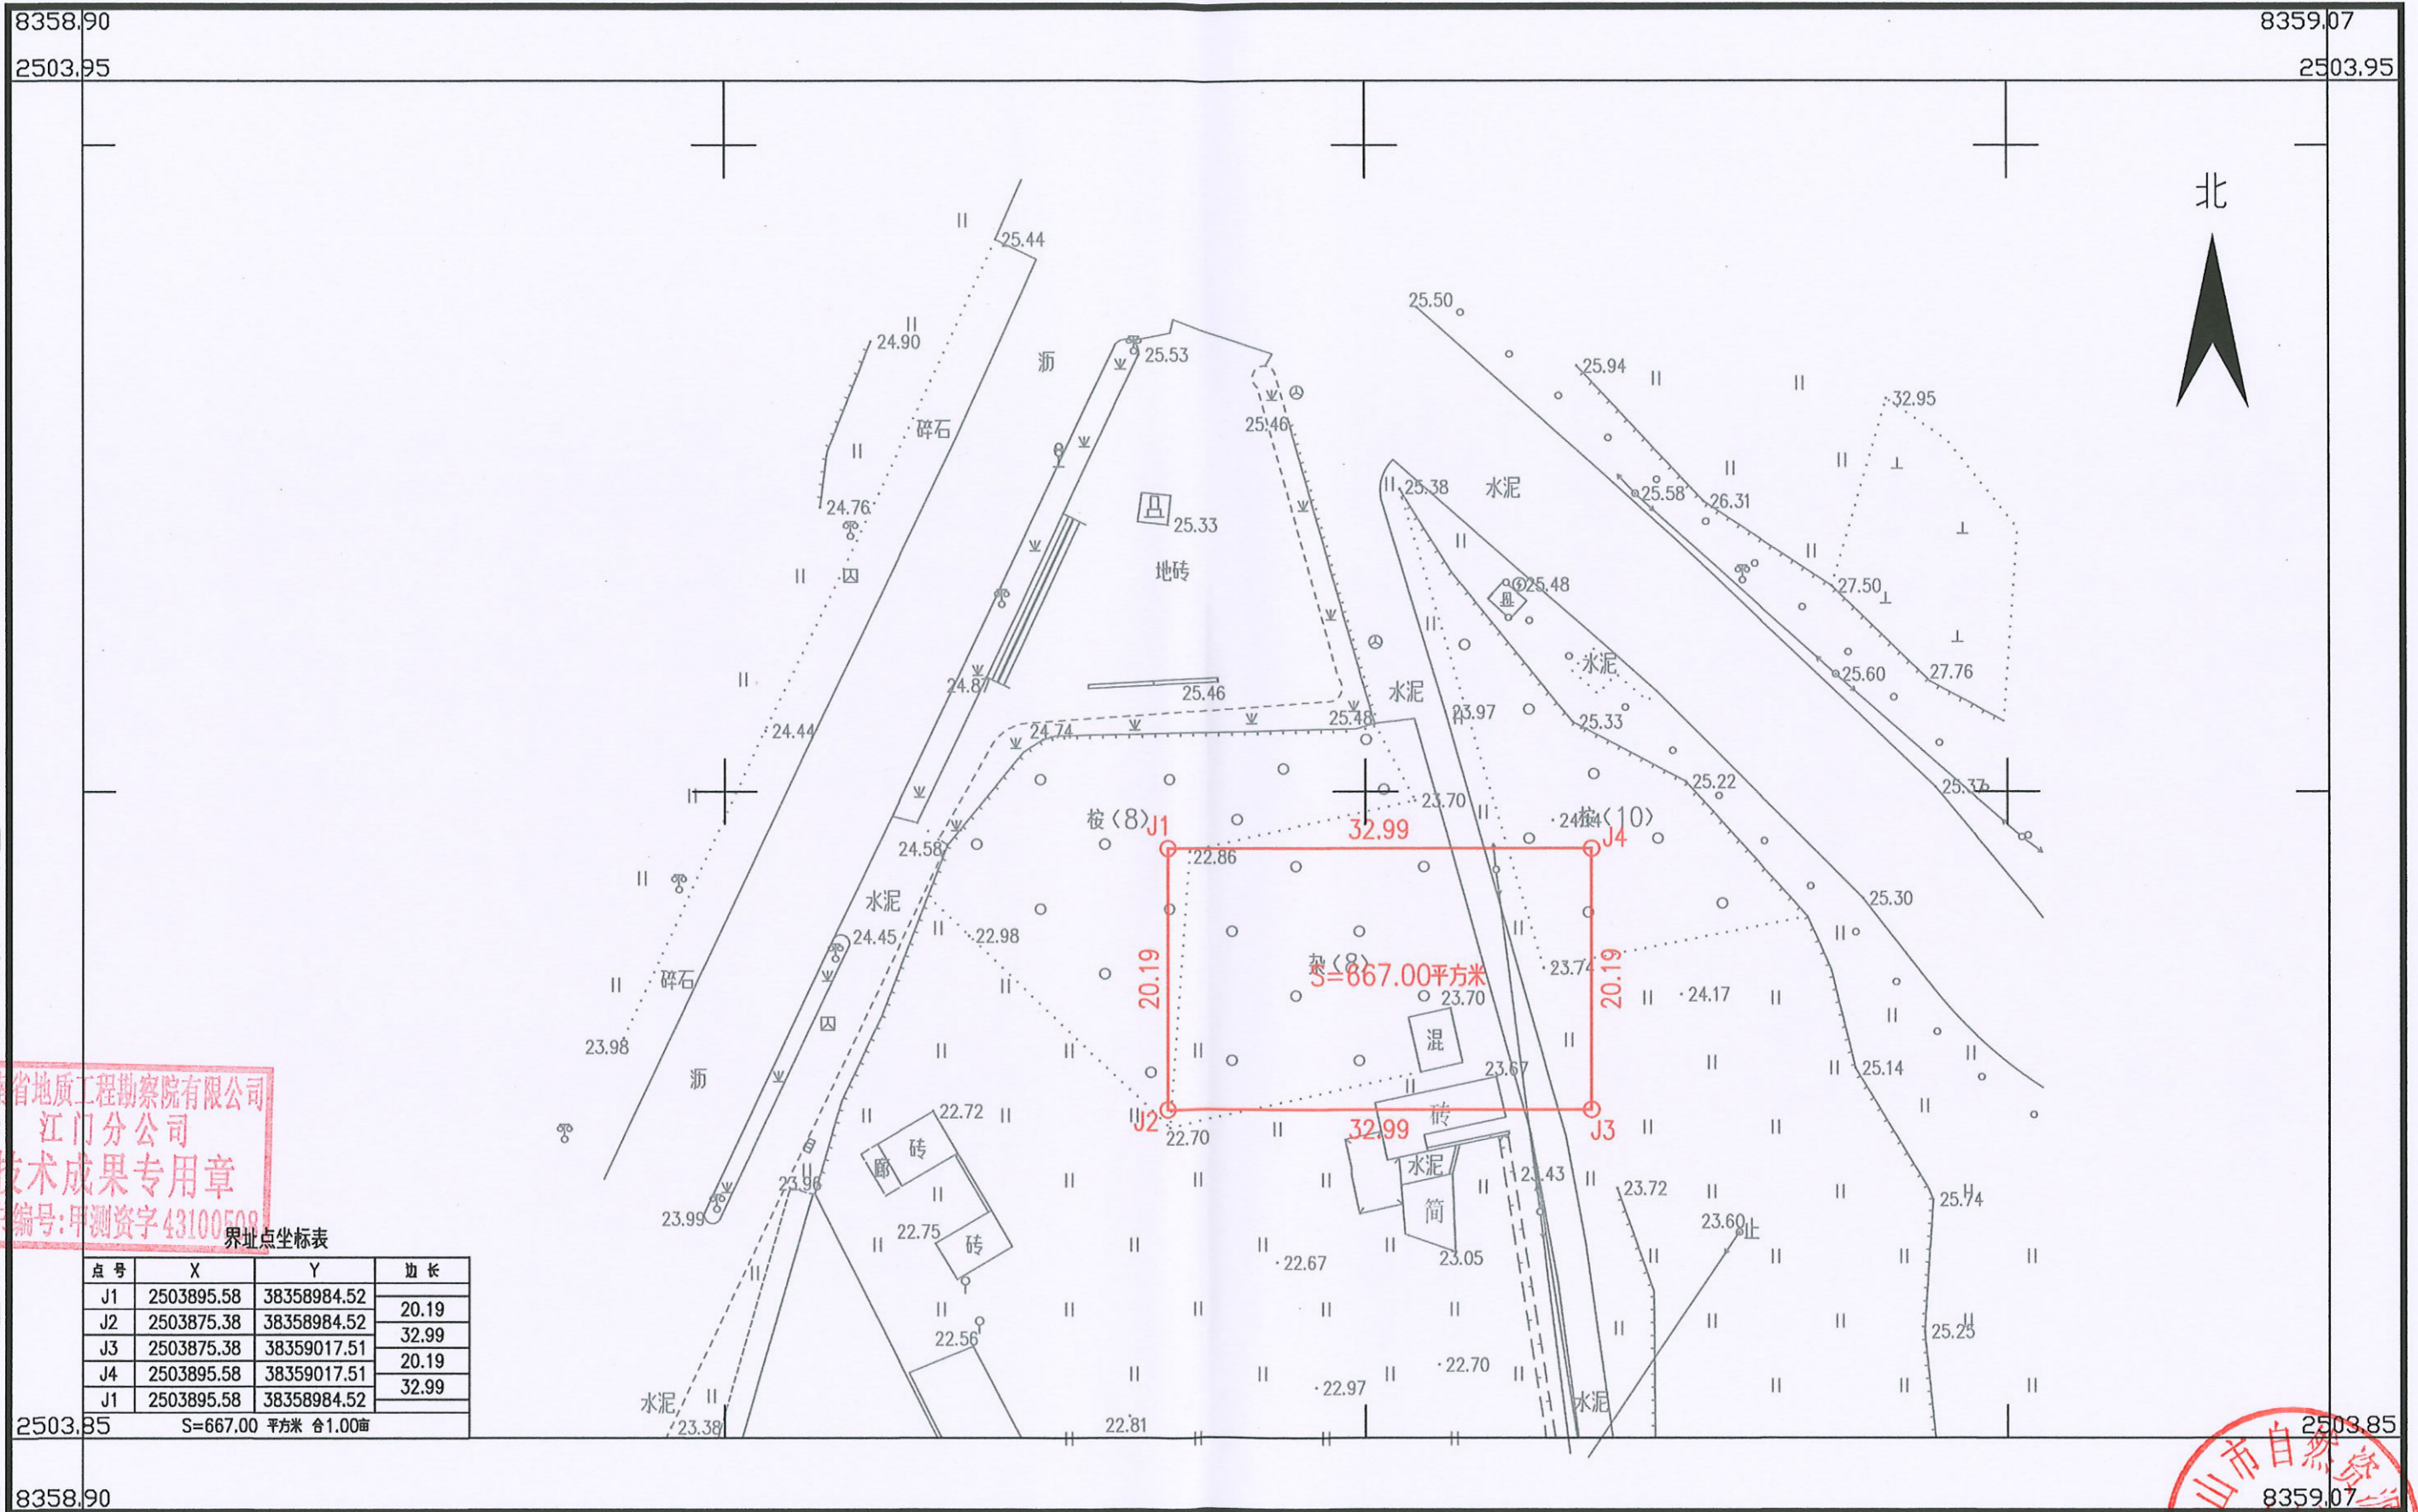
8358.90
2503.95
8359.07
2503.95
北
25.44
24.90
沥
碎石
25.53
25.46
25.33
地砖
24.76
25.46
24.87
24.74
25.48
水泥
24.44
25.50
25.94
32.95
25.38
水泥
25.58
26.31
25.48
27.50
水泥
25.60
27.76
23.97
25.33
25.22
25.37
23.70
桉（8）
J1
32.99
24.84
桉（10）
J4
22.86
24.58
水泥
24.45
22.98
25.30
20.19
S=667.00平方米
23.70
23.74
20.19
24.17
碎石
23.98
沥
混
23.67
25.14
22.72
J2
22.70
32.99
砖
J3
水泥
21.43
23.72
25.74
砖
廊
23.96
23.99
22.75
砖
简
23.05
23.60
22.67
22.56
22.70
25.25
水泥
23.38
22.97
22.81
水泥
省地质工程勘察院有限公司
江门分公司
技术成果专用章
编号:甲测资字43100508
界址点坐标表
| 点号 | X | Y | 边长 |
|---|---|---|---|
| J1 | 2503895.58 | 38358984.52 | |
| | | | 20.19 |
| J2 | 2503875.38 | 38358984.52 | |
| | | | 32.99 |
| J3 | 2503875.38 | 38359017.51 | |
| | | | 20.19 |
| J4 | 2503895.58 | 38359017.51 | |
| | | | 32.99 |
| J1 | 2503895.58 | 38358984.52 | |
| S=667.00 平方米 合1.00亩 | | | |
2503.85
2503.85
8358.90
8359.07
山市自然资